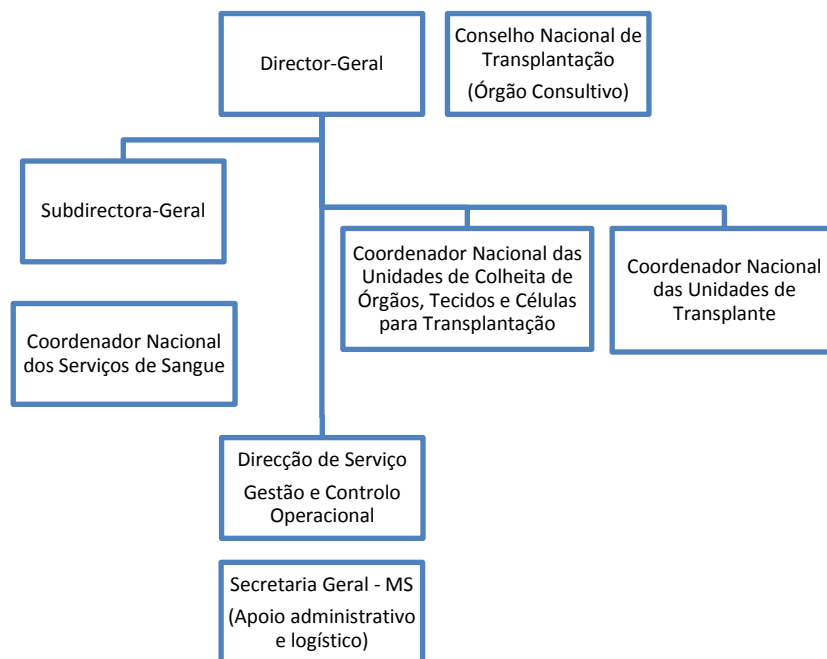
Director-Geral

Conselho Nacional de Transplantação
(Órgão Consultivo)

Subdirectora-Geral

Coordenador Nacional das Unidades de Colheita de Órgãos, Tecidos e Células para Transplantação

Coordenador Nacional das Unidades de Transplante

Coordenador Nacional dos Serviços de Sangue

Direcção de Serviço
Gestão e Controlo Operacional

Secretaria Geral - MS
(Apoio administrativo e logístico)